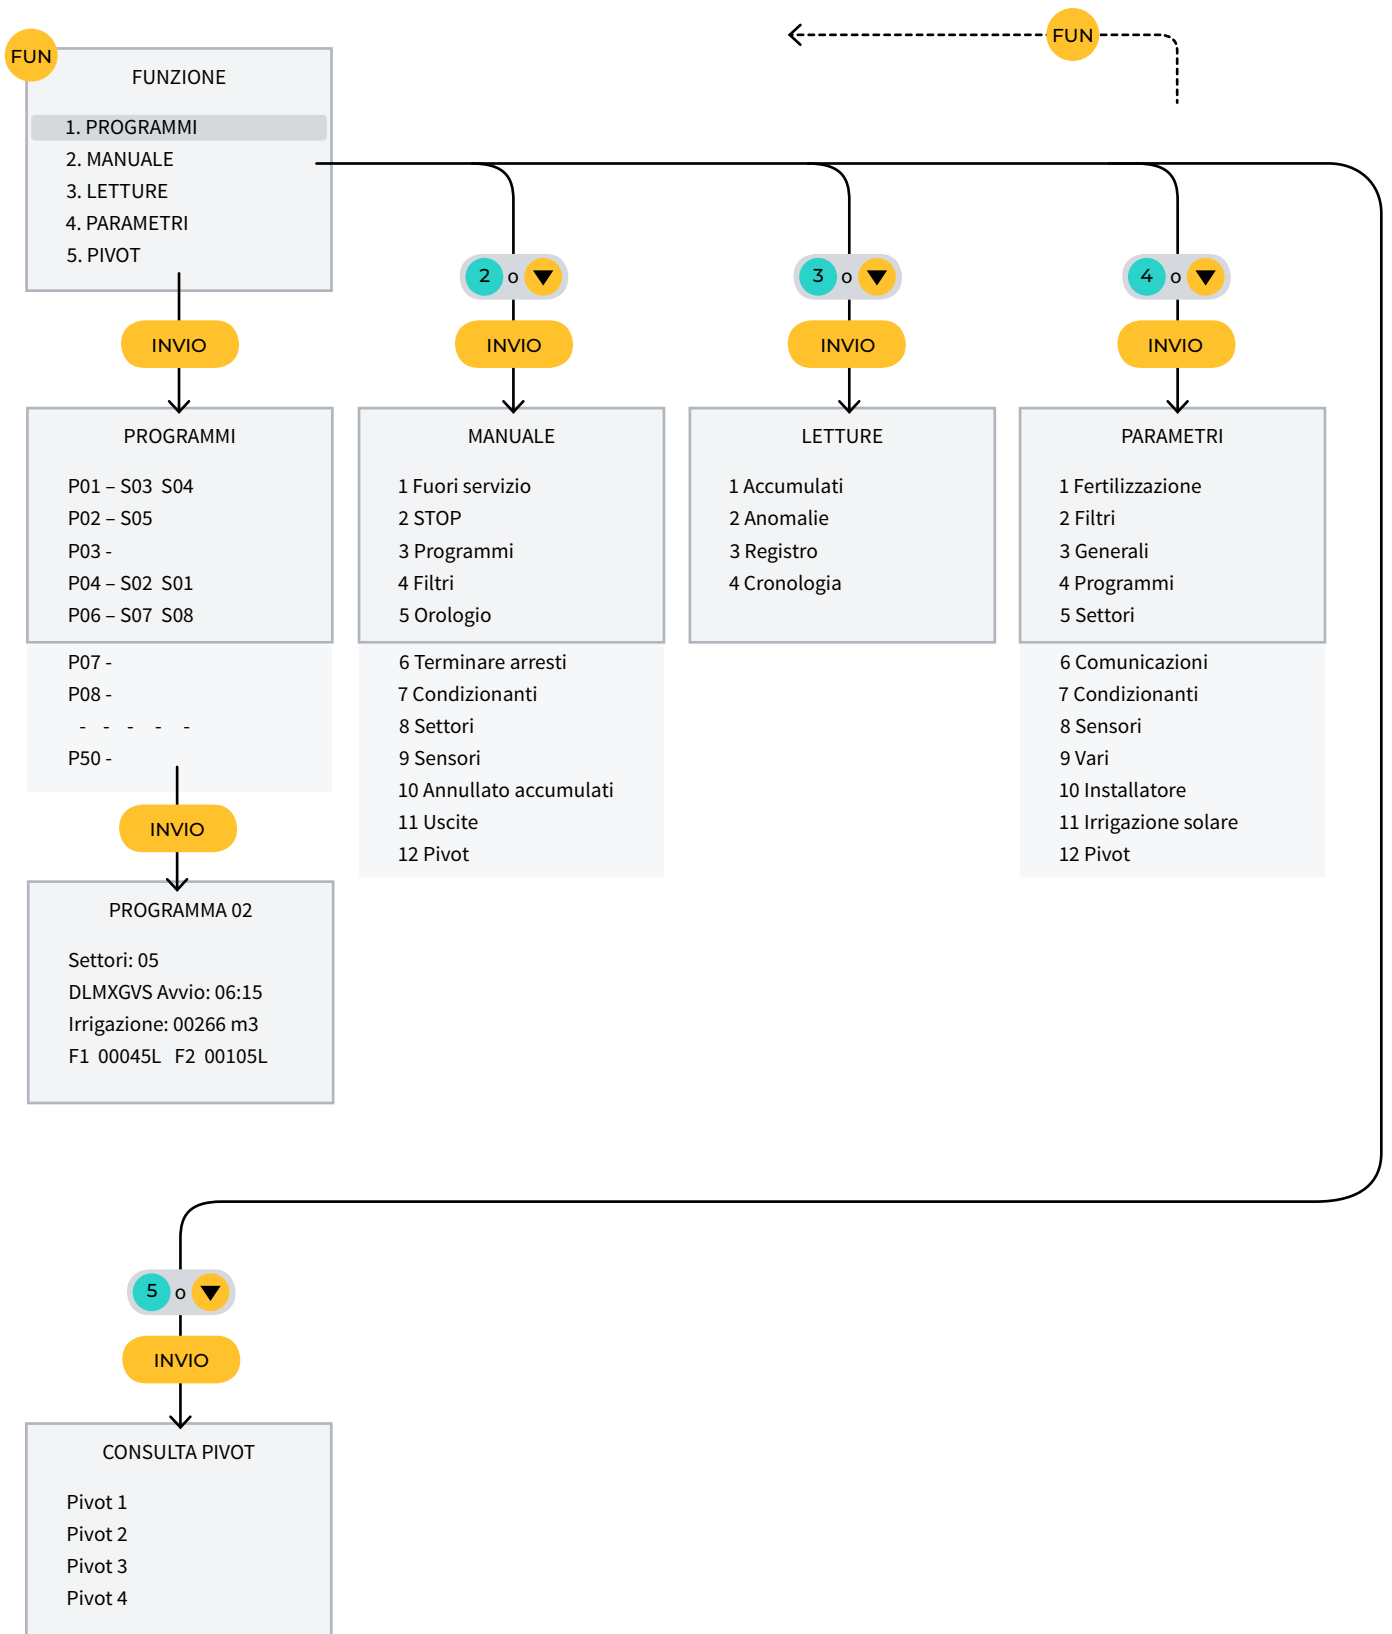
FUN

FUN

FUNZIONE

1. PROGRAMMI
2. MANUALE
3. LETTURE
4. PARAMETRI
5. PIVOT

2 o ▼

3 o ▼

4 o ▼

INVIO

INVIO

INVIO

INVIO

PROGRAMMI

P01 – S03 S04
P02 – S05
P03 -
P04 – S02 S01
P06 – S07 S08
P07 -
P08 -
- - - - -
P50 -

MANUALE

1 Fuori servizio
2 STOP
3 Programmi
4 Filtri
5 Orologio
6 Terminare arresti
7 Condizionanti
8 Settori
9 Sensori
10 Annullato accumulati
11 Uscite
12 Pivot

LETTURE

1 Accumulati
2 Anomalie
3 Registro
4 Cronologia

PARAMETRI

1 Fertilizzazione
2 Filtri
3 Generali
4 Programmi
5 Settori
6 Comunicazioni
7 Condizionanti
8 Sensori
9 Vari
10 Installatore
11 Irrigazione solare
12 Pivot

INVIO

PROGRAMMA 02

Settori: 05
DLMXGVS Avvio: 06:15
Irrigazione: 00266 m3
F1 00045L F2 00105L

5 o ▼

INVIO

CONSULTA PIVOT

Pivot 1
Pivot 2
Pivot 3
Pivot 4